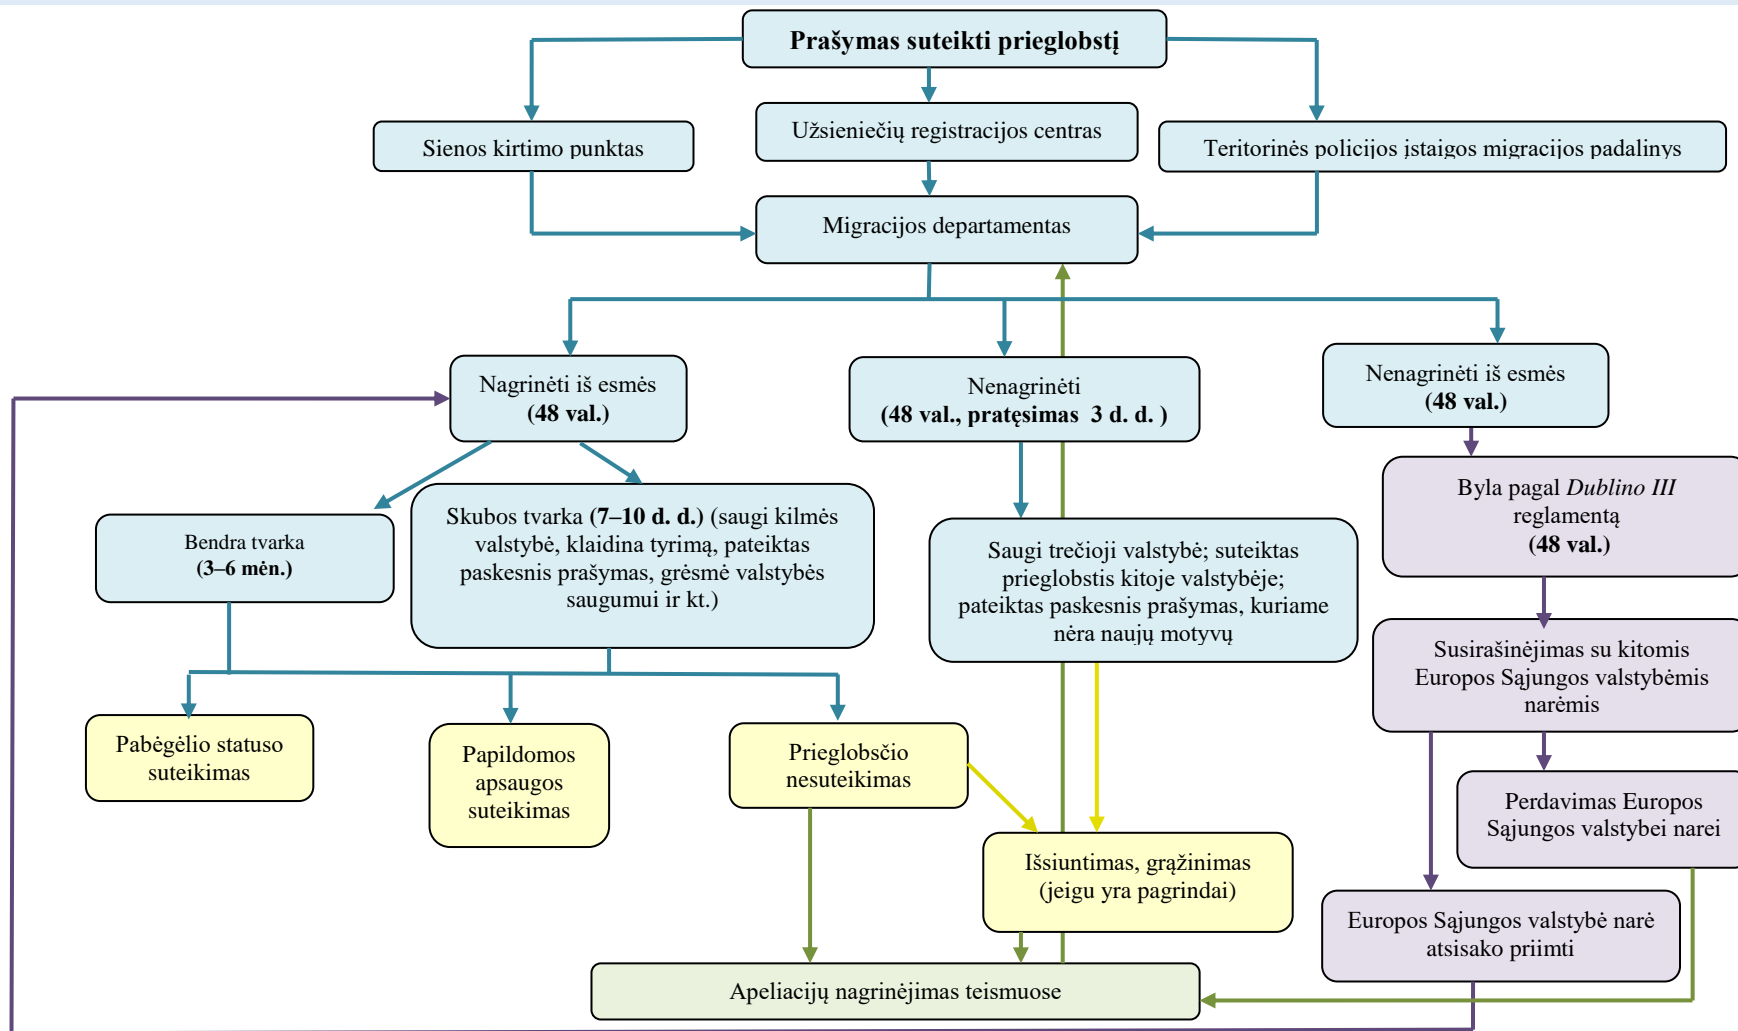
**Prašymas suteikti prieglobstį**

Sienos kirtimo punktas

Užsieniečių registracijos centras

Teritorinės policijos įstaigos migracijos padalinys

Migracijos departamentas

Nagrinėti iš esmės
**(48 val.)**

Nenagrinėti
**(48 val., pratęsimas 3 d. d. )**

Nenagrinėti iš esmės
**(48 val.)**

Byla pagal *Dublino III* reglamentą
**(48 val.)**

Bendra tvarka
**(3–6 mėn.)**

Skubos tvarka **(7–10 d. d.)** (saugi kilmės valstybė, klaidina tyrimą, pateiktas paskesnis prašymas, grėsmė valstybės saugumui ir kt.)

Saugi trečioji valstybė; suteiktas prieglobstis kitoje valstybėje; pateiktas paskesnis prašymas, kuriame nėra naujų motyvų

Susirašinėjimas su kitomis Europos Sąjungos valstybėmis narėmis

Pabėgėlio statuso suteikimas

Papildomos apsaugos suteikimas

Prieglobsčio nesuteikimas

Perdavimas Europos Sąjungos valstybei narei

Išsiuntimas, grąžinimas (jeigu yra pagrindai)

Europos Sąjungos valstybė narė atsisako priimti

Apeliacijų nagrinėjimas teismuose